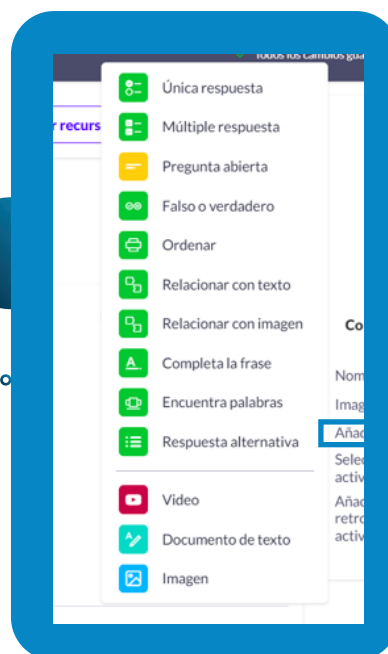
Todos los cambios gua

r recurs

Única respuesta
Múltiple respuesta
Pregunta abierta
Falso o verdadero
Ordenar
Relacionar con texto
Relacionar con imagen
Completa la frase
Encuentra palabras
Respuesta alternativa
Video
Documento de texto
Imagen

Co
Nom
Imag
Añad
Selec
activ
Añad
retro
activ